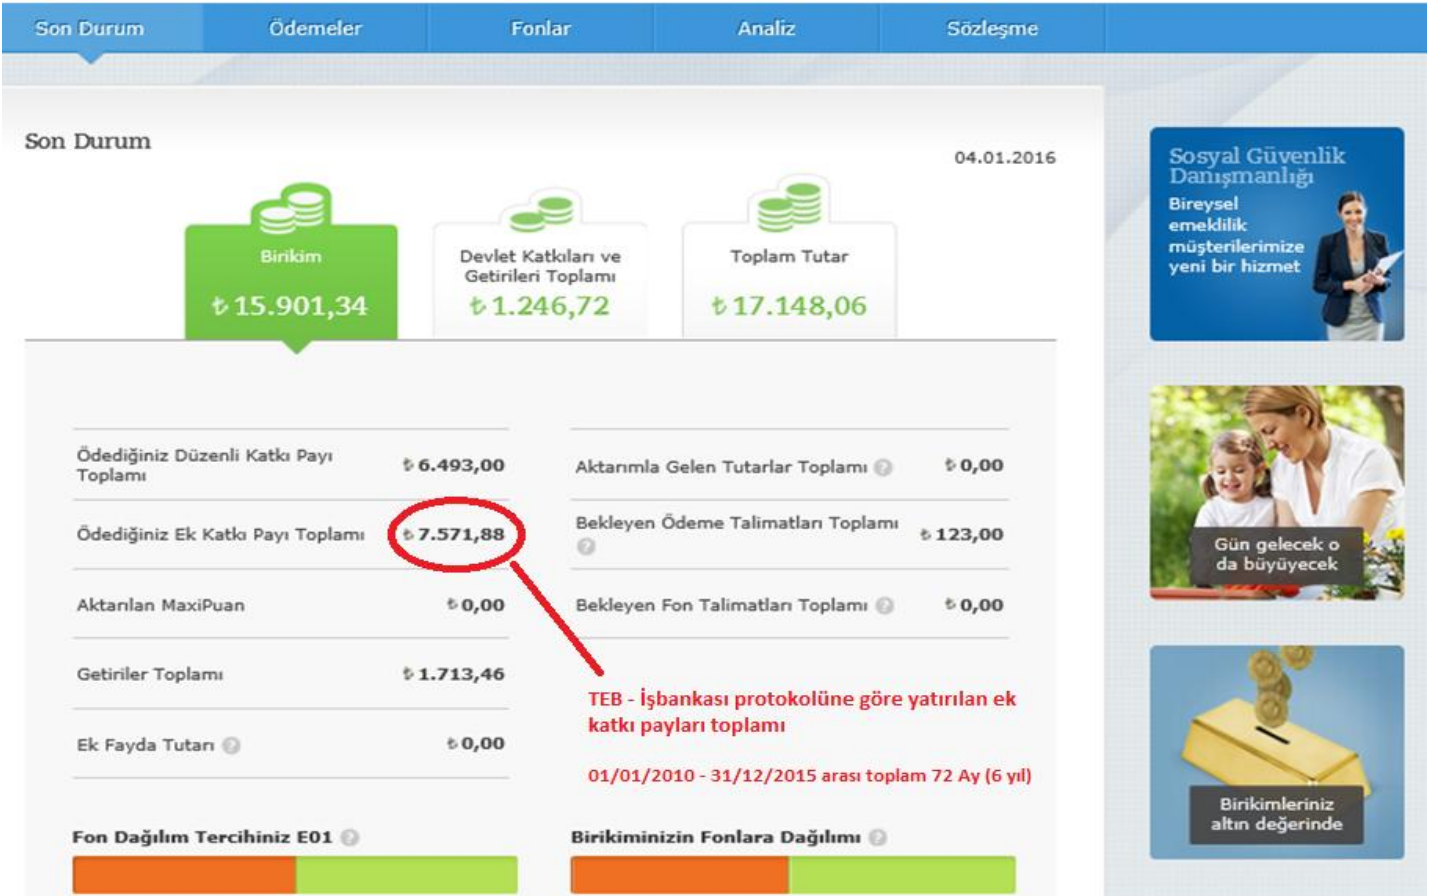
Son Durum | Ödemeler | Fonlar | Analiz | Sözleşme

Son Durum

04.01.2016

Birikim
₺15.901,34

Devlet Katkıları ve Getirileri Toplamı
₺1.246,72

Toplam Tutar
₺17.148,06

| | |
|---|---|
| Ödediğiniz Düzenli Katkı Payı Toplamı | ₺6.493,00 |
| Ödediğiniz Ek Katkı Payı Toplamı | ₺7.571,88 |
| Aktarılan MaxiPuan | ₺0,00 |
| Getiriler Toplamı | ₺1.713,46 |
| Ek Fayda Tutarı | ₺0,00 |

| | |
|---|---|
| Aktarımla Gelen Tutarlar Toplamı | ₺0,00 |
| Bekleyen Ödeme Talimatları Toplamı | ₺123,00 |
| Bekleyen Fon Talimatları Toplamı | ₺0,00 |

TEB - İşbankası protokolüne göre yatırılan ek katkı payları toplamı

01/01/2010 - 31/12/2015 arası toplam 72 Ay (6 yıl)

Fon Dağılım Tercihiniz E01

Birikiminizin Fonlara Dağılımı

Sosyal Güvenlik Danışmanlığı
Bireysel emeklilik müşterilerimize yeni bir hizmet

Gün gelecek o da büyüyecek

Birikimleriniz altın değerinde